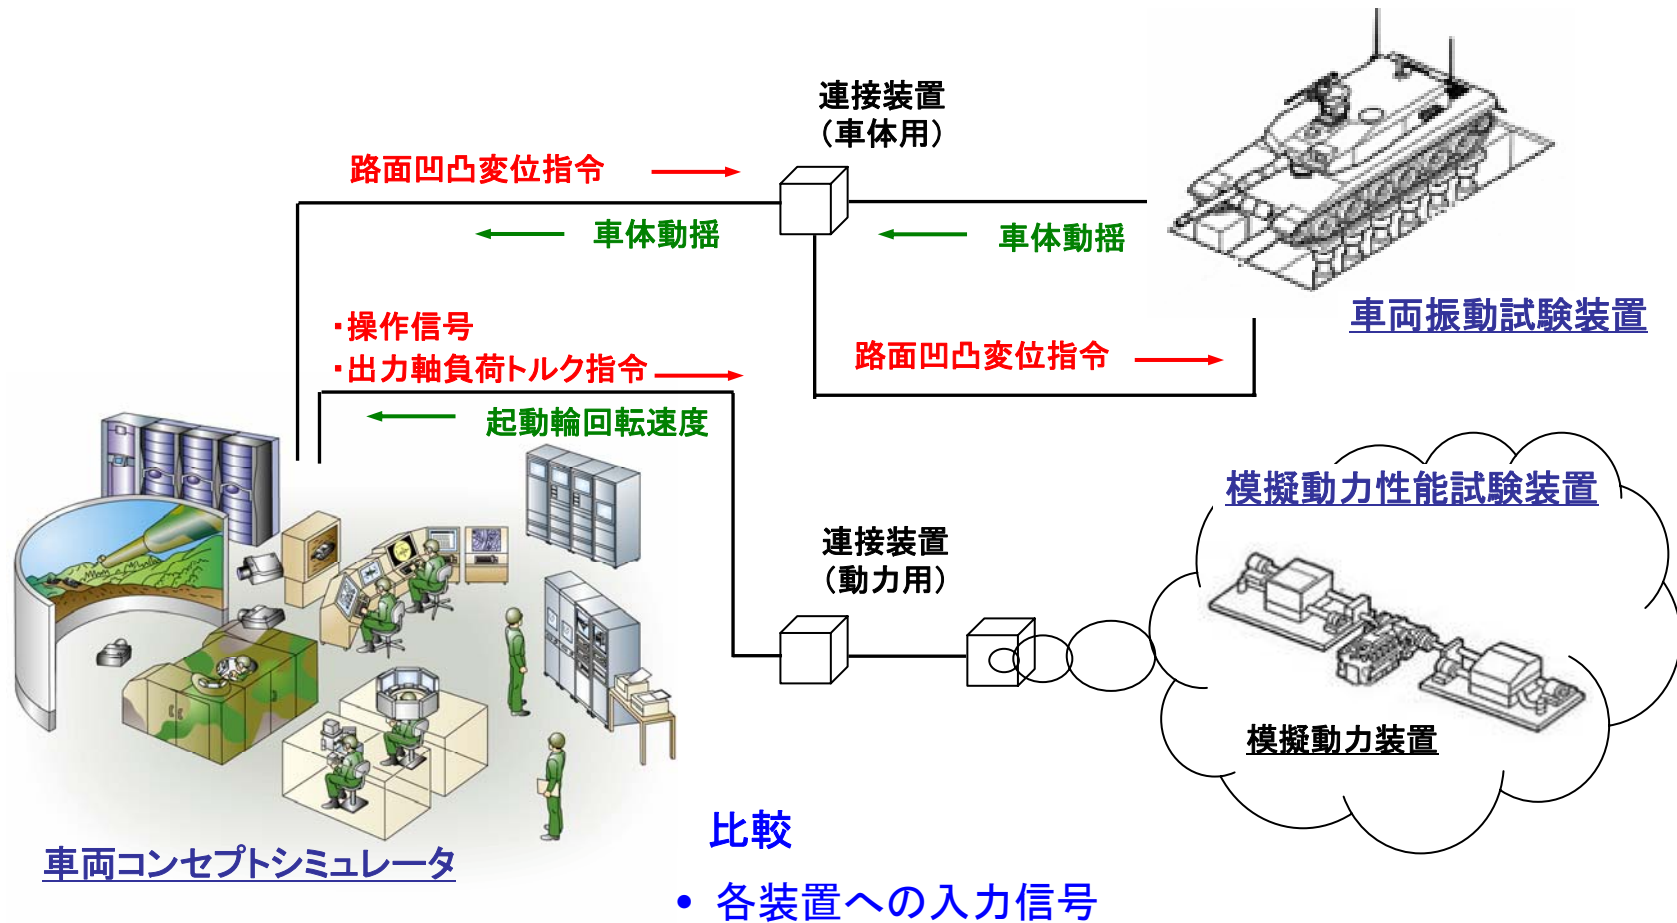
連接装置
（車体用）

路面凹凸変位指令

車体動揺

車体動揺

車両振動試験装置

・操作信号
・出力軸負荷トルク指令

路面凹凸変位指令

起動輪回転速度

模擬動力性能試験装置

連接装置
（動力用）

模擬動力装置

車両コンセプトシミュレータ

比較

• 各装置への入力信号